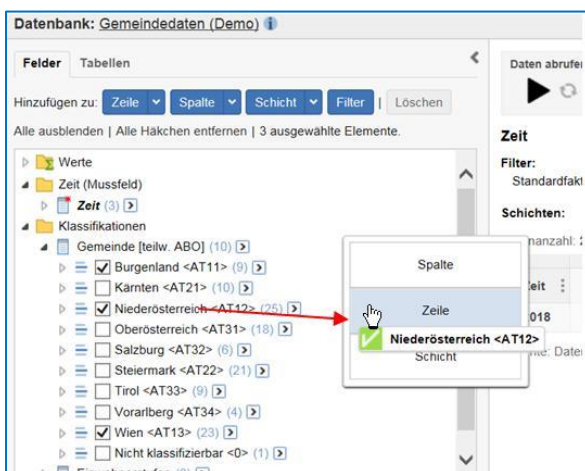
Datenbank: Gemeindedaten (Demo)

Felder Tabellen

Hinzufügen zu: Zeile Spalte Schicht Filter | Löschen

Alle ausblenden | Alle Häkchen entfernen | 3 ausgewählte Elemente.

Werte
Zeit (Mussfeld)
Zeit (3)
Klassifikationen
Gemeinde [teilw. ABO] (10)
Burgenland <AT11> (9)
Kärnten <AT21> (10)
Niederösterreich <AT12> (25)
Oberösterreich <AT31> (18)
Salzburg <AT32> (6)
Steiermark <AT22> (21)
Tirol <AT33> (9)
Vorarlberg <AT34> (4)
Wien <AT13> (23)
Nicht klassifizierbar <0> (1)

Spalte
Zeile
Niederösterreich <AT12>
Schicht

Daten abrufen

Zeit

Filter:
Standardfakt

Schichten:
anzahl:
eit
018
Date